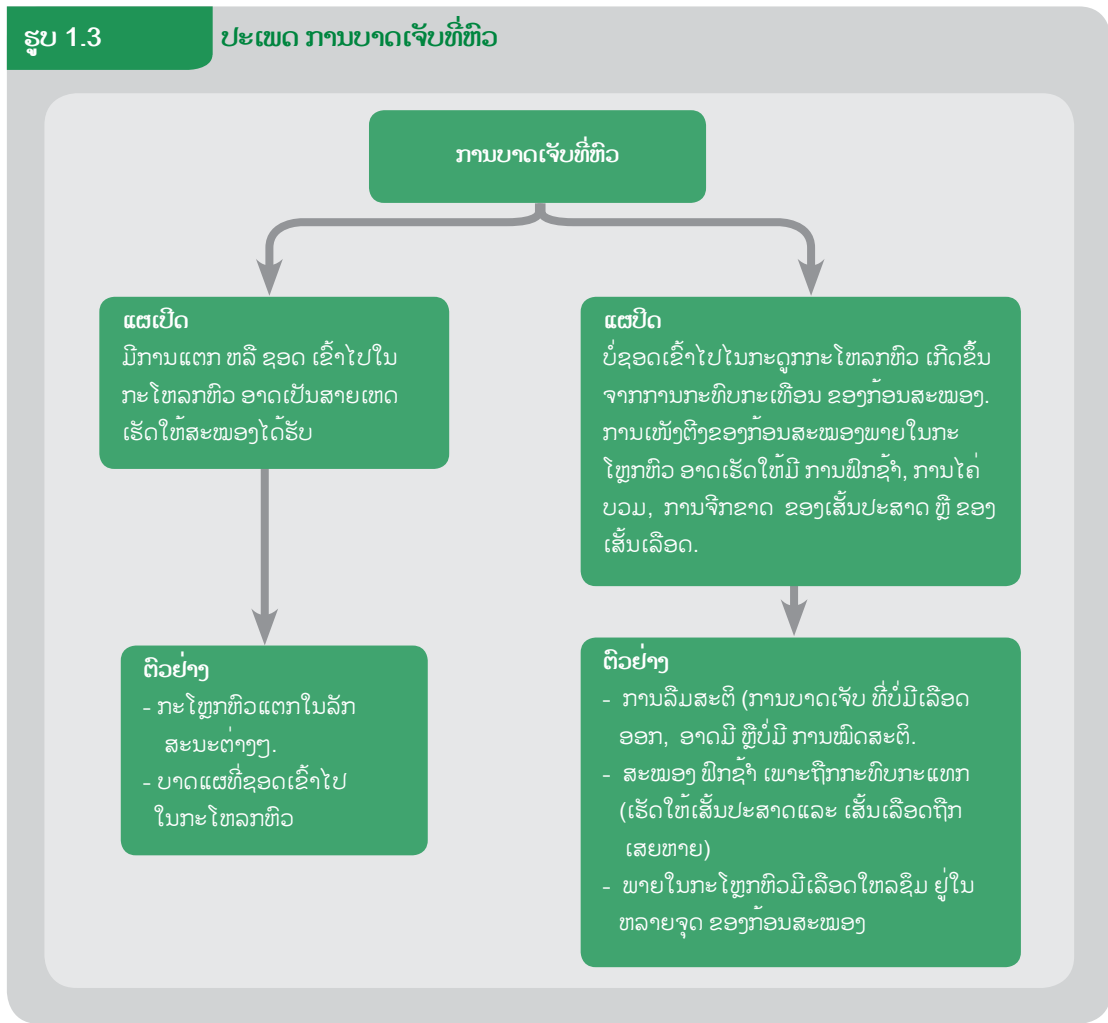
ຮູບ 1.3

ປະເພດ ການບາດເຈັບທີ່ຫົວ

ການບາດເຈັບທີ່ຫົວ

ແຜເປີດ
ມີການແຕກ ຫລື ຊອດ ເຂົ້າໄປໃນກະໂຫລກຫົວ ອາດເປັນສາຍເຫດເຮັດໃຫ້ສະໝອງໄດ້ຮັບ

ແຜປິດ
ບໍ່ຊອດເຂົ້າໄປໃນກະດູກກະໂຫລກຫົວ ເກີດຂຶ້ນຈາກການກະທົບກະເທືອນ ຂອງກ້ອນສະໝອງ. ການເໜັງຕີງຂອງກ້ອນສະໝອງພາຍໃນກະໂຫຼກຫົວ ອາດເຮັດໃຫ້ມີ ການຟົກຊ້ຳ, ການໄຄ່ບວມ, ການຈີກຂາດ ຂອງເສັ້ນປະສາດ ຫຼື ຂອງເສັ້ນເລືອດ.

ຕົວຢ່າງ
- ກະໂຫຼກຫົວແຕກໃນລັກສະນະຕ່າງໆ.
- ບາດແຜທີ່ຊອດເຂົ້າໄປໃນກະໂຫລກຫົວ

ຕົວຢ່າງ
- ການລືມສະຕິ (ການບາດເຈັບ ທີ່ບໍ່ມີເລືອດອອກ, ອາດມີ ຫຼືບໍ່ມີ ການໝົດສະຕິ.
- ສະໝອງ ຟົກຊ້ຳ ເພາະຖືກກະທົບກະແທກ (ເຮັດໃຫ້ເສັ້ນປະສາດແລະ ເສັ້ນເລືອດຖືກເສຍຫາຍ)
- ພາຍໃນກະໂຫຼກຫົວມີເລືອດໄຫລຊຶມ ຢູ່ໃນຫລາຍຈຸດ ຂອງກ້ອນສະໝອງ